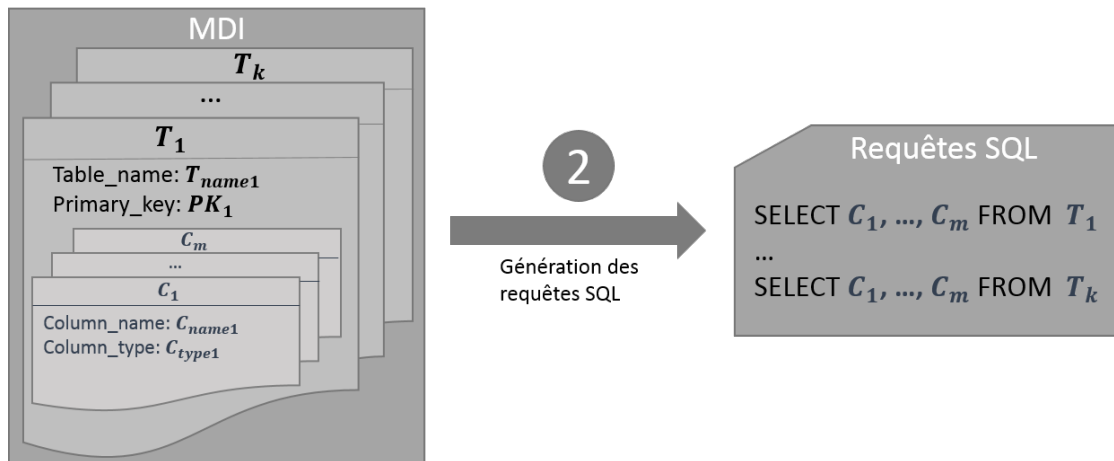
MDI

$T_k$

...

$T_1$

Table_name: $T_{name1}$

Primary_key: $PK_1$

$C_m$

...

$C_1$

Column_name: $C_{name1}$

Column_type: $C_{type1}$

2

Génération des requêtes SQL

Requêtes SQL

SELECT $C_1, \ldots, C_m$ FROM $T_1$

...

SELECT $C_1, \ldots, C_m$ FROM $T_k$